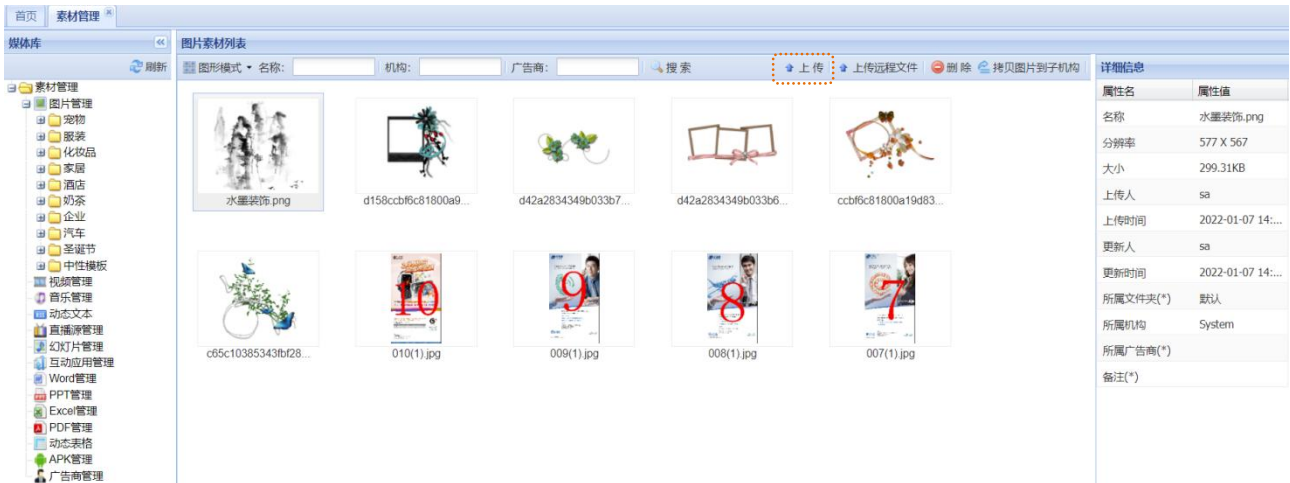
首页 素材管理

媒体库
刷新
素材管理
图片管理
宠物
服装
化妆品
家居
酒店
奶茶
企业
汽车
圣诞节
中性模板
视频管理
音乐管理
动态文本
直播源管理
幻灯片管理
互动应用管理
Word管理
PPT管理
Excel管理
PDF管理
动态表格
APK管理
广告商管理

图片素材列表
图形模式 名称: 机构: 广告商: 搜索 上传 上传远程文件 删除 拷贝图片到子机构

水墨装饰.png
d158ccbf6c81800a9...
d42a2834349b033b7...
d42a2834349b033b6...
ccbf6c81800a19d83...
c65c10385343fbf28...
10
010(1).jpg
9
009(1).jpg
8
008(1).jpg
7
007(1).jpg

详细信息

| 属性名 | 属性值 |
|---|---|
| 名称 | 水墨装饰.png |
| 分辨率 | 577 X 567 |
| 大小 | 299.31KB |
| 上传人 | sa |
| 上传时间 | 2022-01-07 14:... |
| 更新人 | sa |
| 更新时间 | 2022-01-07 14:... |
| 所属文件夹(*) | 默认 |
| 所属机构 | System |
| 所属广告商(*) | |
| 备注(*) | |